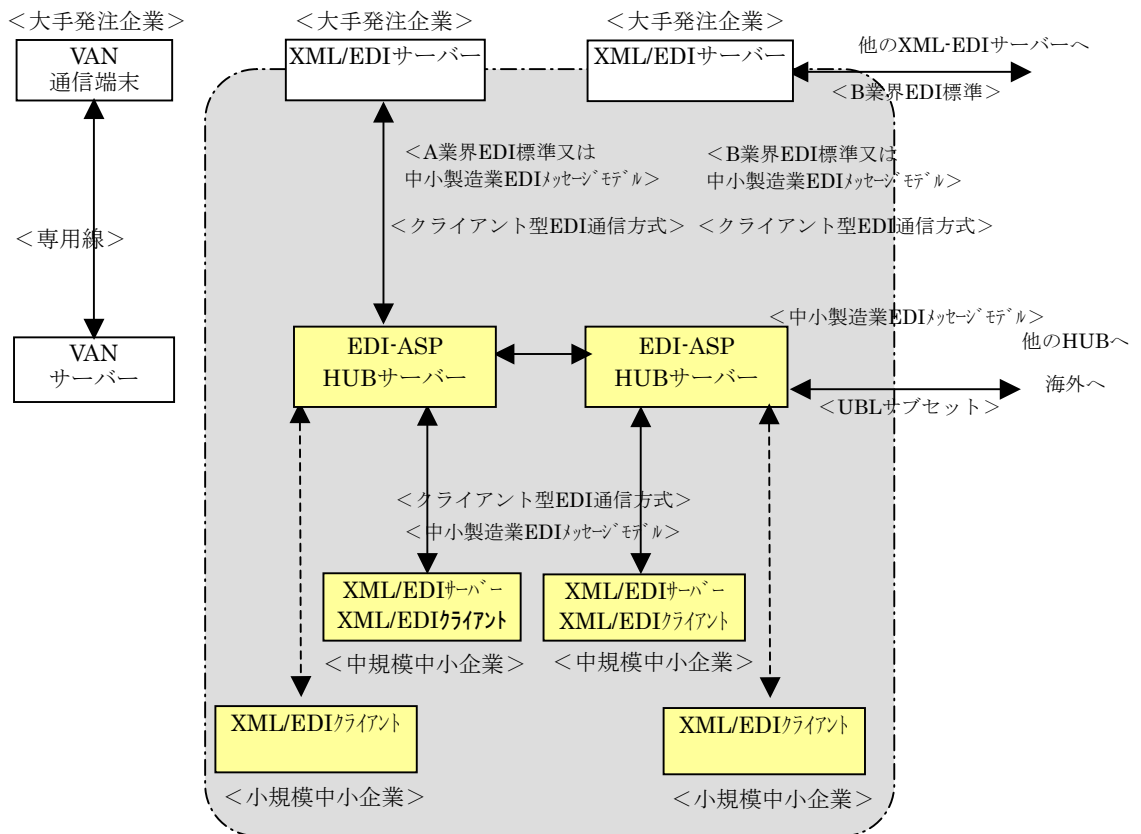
＜大手発注企業＞

VAN
通信端末

＜専用線＞

VAN
サーバー

＜大手発注企業＞

XML/EDIサーバー

＜大手発注企業＞

XML/EDIサーバー

他のXML-EDIサーバーへ

＜B業界EDI標準＞

＜A業界EDI標準又は
中小製造業EDIﾒｯｾｰｼﾞﾓﾃﾞﾙ＞

＜B業界EDI標準又は
中小製造業EDIﾒｯｾｰｼﾞﾓﾃﾞﾙ＞

＜クライアント型EDI通信方式＞ ＜クライアント型EDI通信方式＞

＜中小製造業EDIﾒｯｾｰｼﾞﾓﾃﾞﾙ＞

他のHUBへ

EDI-ASP
HUBサーバー

EDI-ASP
HUBサーバー

海外へ

＜UBLサブセット＞

＜クライアント型EDI通信方式＞
＜中小製造業EDIﾒｯｾｰｼﾞﾓﾃﾞﾙ＞

XML/EDIｻｰﾊﾞｰ
XML/EDIｸﾗｲｱﾝﾄ

＜中規模中小企業＞

XML/EDIｻｰﾊﾞｰ
XML/EDIｸﾗｲｱﾝﾄ

＜中規模中小企業＞

XML/EDIｸﾗｲｱﾝﾄ

＜小規模中小企業＞

XML/EDIｸﾗｲｱﾝﾄ

＜小規模中小企業＞